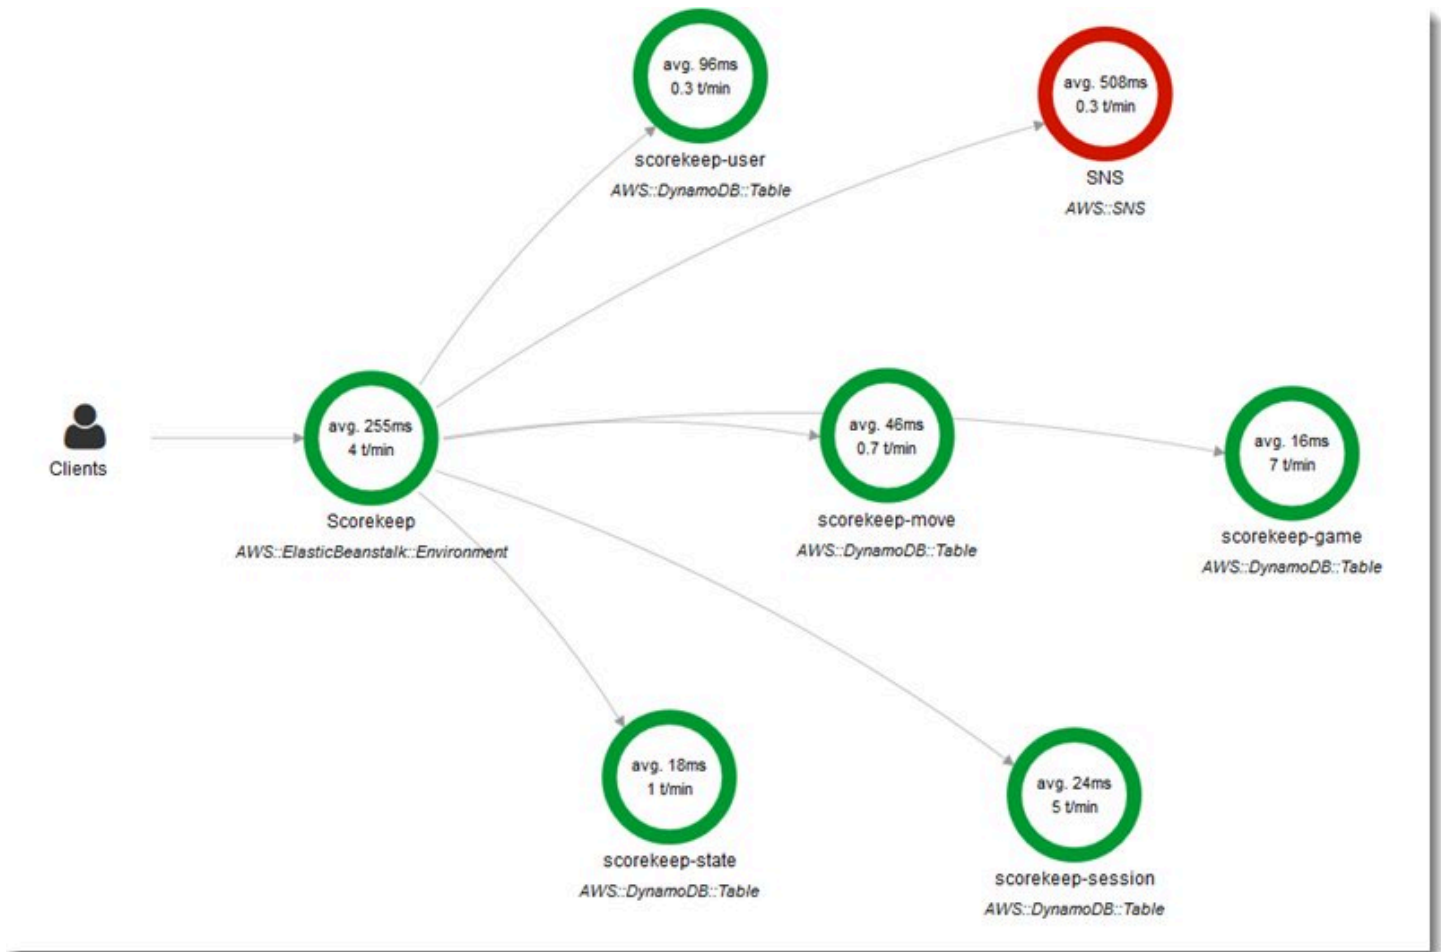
avg. 96ms
0.3 t/min
scorekeep-user
AWS::DynamoDB::Table

avg. 508ms
0.3 t/min
SNS
AWS::SNS

Clients

avg. 255ms
4 t/min
Scorekeep
AWS::ElasticBeanstalk::Environment

avg. 46ms
0.7 t/min
scorekeep-move
AWS::DynamoDB::Table

avg. 16ms
7 t/min
scorekeep-game
AWS::DynamoDB::Table

avg. 18ms
1 t/min
scorekeep-state
AWS::DynamoDB::Table

avg. 24ms
5 t/min
scorekeep-session
AWS::DynamoDB::Table